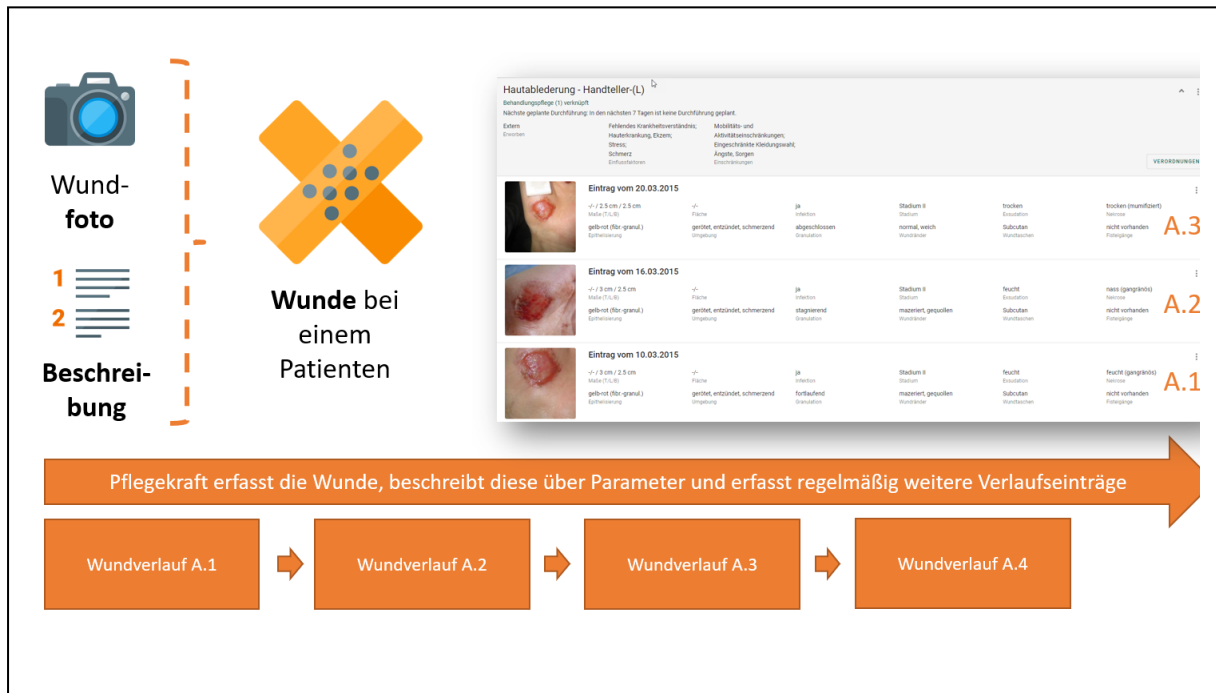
Wund-foto

1
2

Beschrei-bung

Wunde bei einem Patienten

Hautablederung - Handteller-(L)
Behandlungspflege (1) verknüpft
Nächste geplante Durchführung: In den nächsten 7 Tagen ist keine Durchführung geplant.

Extern
Erworben

Fehlendes Krankheitsverständnis;
Hauterkrankung, Ekzem;
Stress;
Schmerz
Einflussfaktoren

Mobilitäts- und Aktivitätseinschränkungen;
Eingeschränkte Kleidungswahl;
Ängste, Sorgen
Einschränkungen

VERORDNUNGEN

Eintrag vom 20.03.2015
-/- / 2.5 cm / 2.5 cm
Maße (T/L/B)
-/-
Fläche
ja
Infektion
Stadium II
Stadium
trocken
Exsudation
trocken (mumifiziert)
Nekrose
gelb-rot (fibr.-granul.)
Epithelisierung
gerötet, entzündet, schmerzend
Umgebung
abgeschlossen
Granulation
normal, weich
Wundränder
Subcutan
Wundtaschen
nicht vorhanden
Fistelgänge
A.3

Eintrag vom 16.03.2015
-/- / 3 cm / 2.5 cm
Maße (T/L/B)
-/-
Fläche
ja
Infektion
Stadium II
Stadium
feucht
Exsudation
nass (gangränös)
Nekrose
gelb-rot (fibr.-granul.)
Epithelisierung
gerötet, entzündet, schmerzend
Umgebung
stagnierend
Granulation
mazeriert, gequollen
Wundränder
Subcutan
Wundtaschen
nicht vorhanden
Fistelgänge
A.2

Eintrag vom 10.03.2015
-/- / 3 cm / 2.5 cm
Maße (T/L/B)
-/-
Fläche
ja
Infektion
Stadium II
Stadium
feucht
Exsudation
feucht (gangränös)
Nekrose
gelb-rot (fibr.-granul.)
Epithelisierung
gerötet, entzündet, schmerzend
Umgebung
fortlaufend
Granulation
mazeriert, gequollen
Wundränder
Subcutan
Wundtaschen
nicht vorhanden
Fistelgänge
A.1

Pflegekraft erfasst die Wunde, beschreibt diese über Parameter und erfasst regelmäßig weitere Verlaufseinträge

Wundverlauf A.1
Wundverlauf A.2
Wundverlauf A.3
Wundverlauf A.4